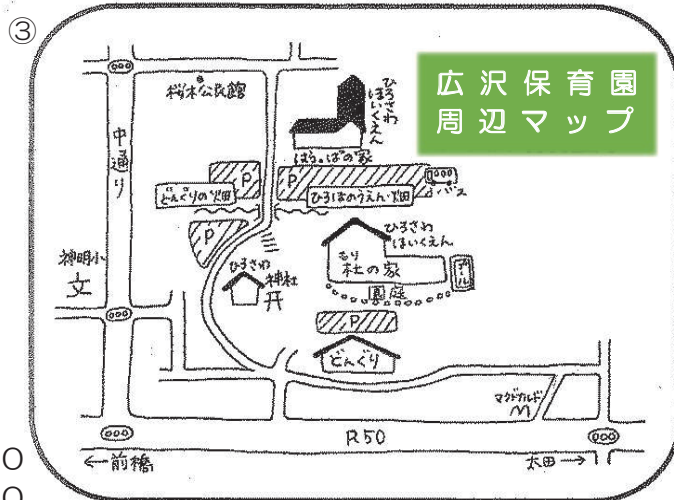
③

広沢保育園
周辺マップ

桜木公民館

ひろさわ ほいくえん

ほう・ぽの家

中通り

P

P

どんぐりの畑

ひろほのうえん・畑

バス

P

神明小

文

ひろさわ 神社

もり 杜の家

ひろさわ ほいくえん

園庭

P

どんぐり

マクドナルド M

R50

←前橋

太田→

O
O